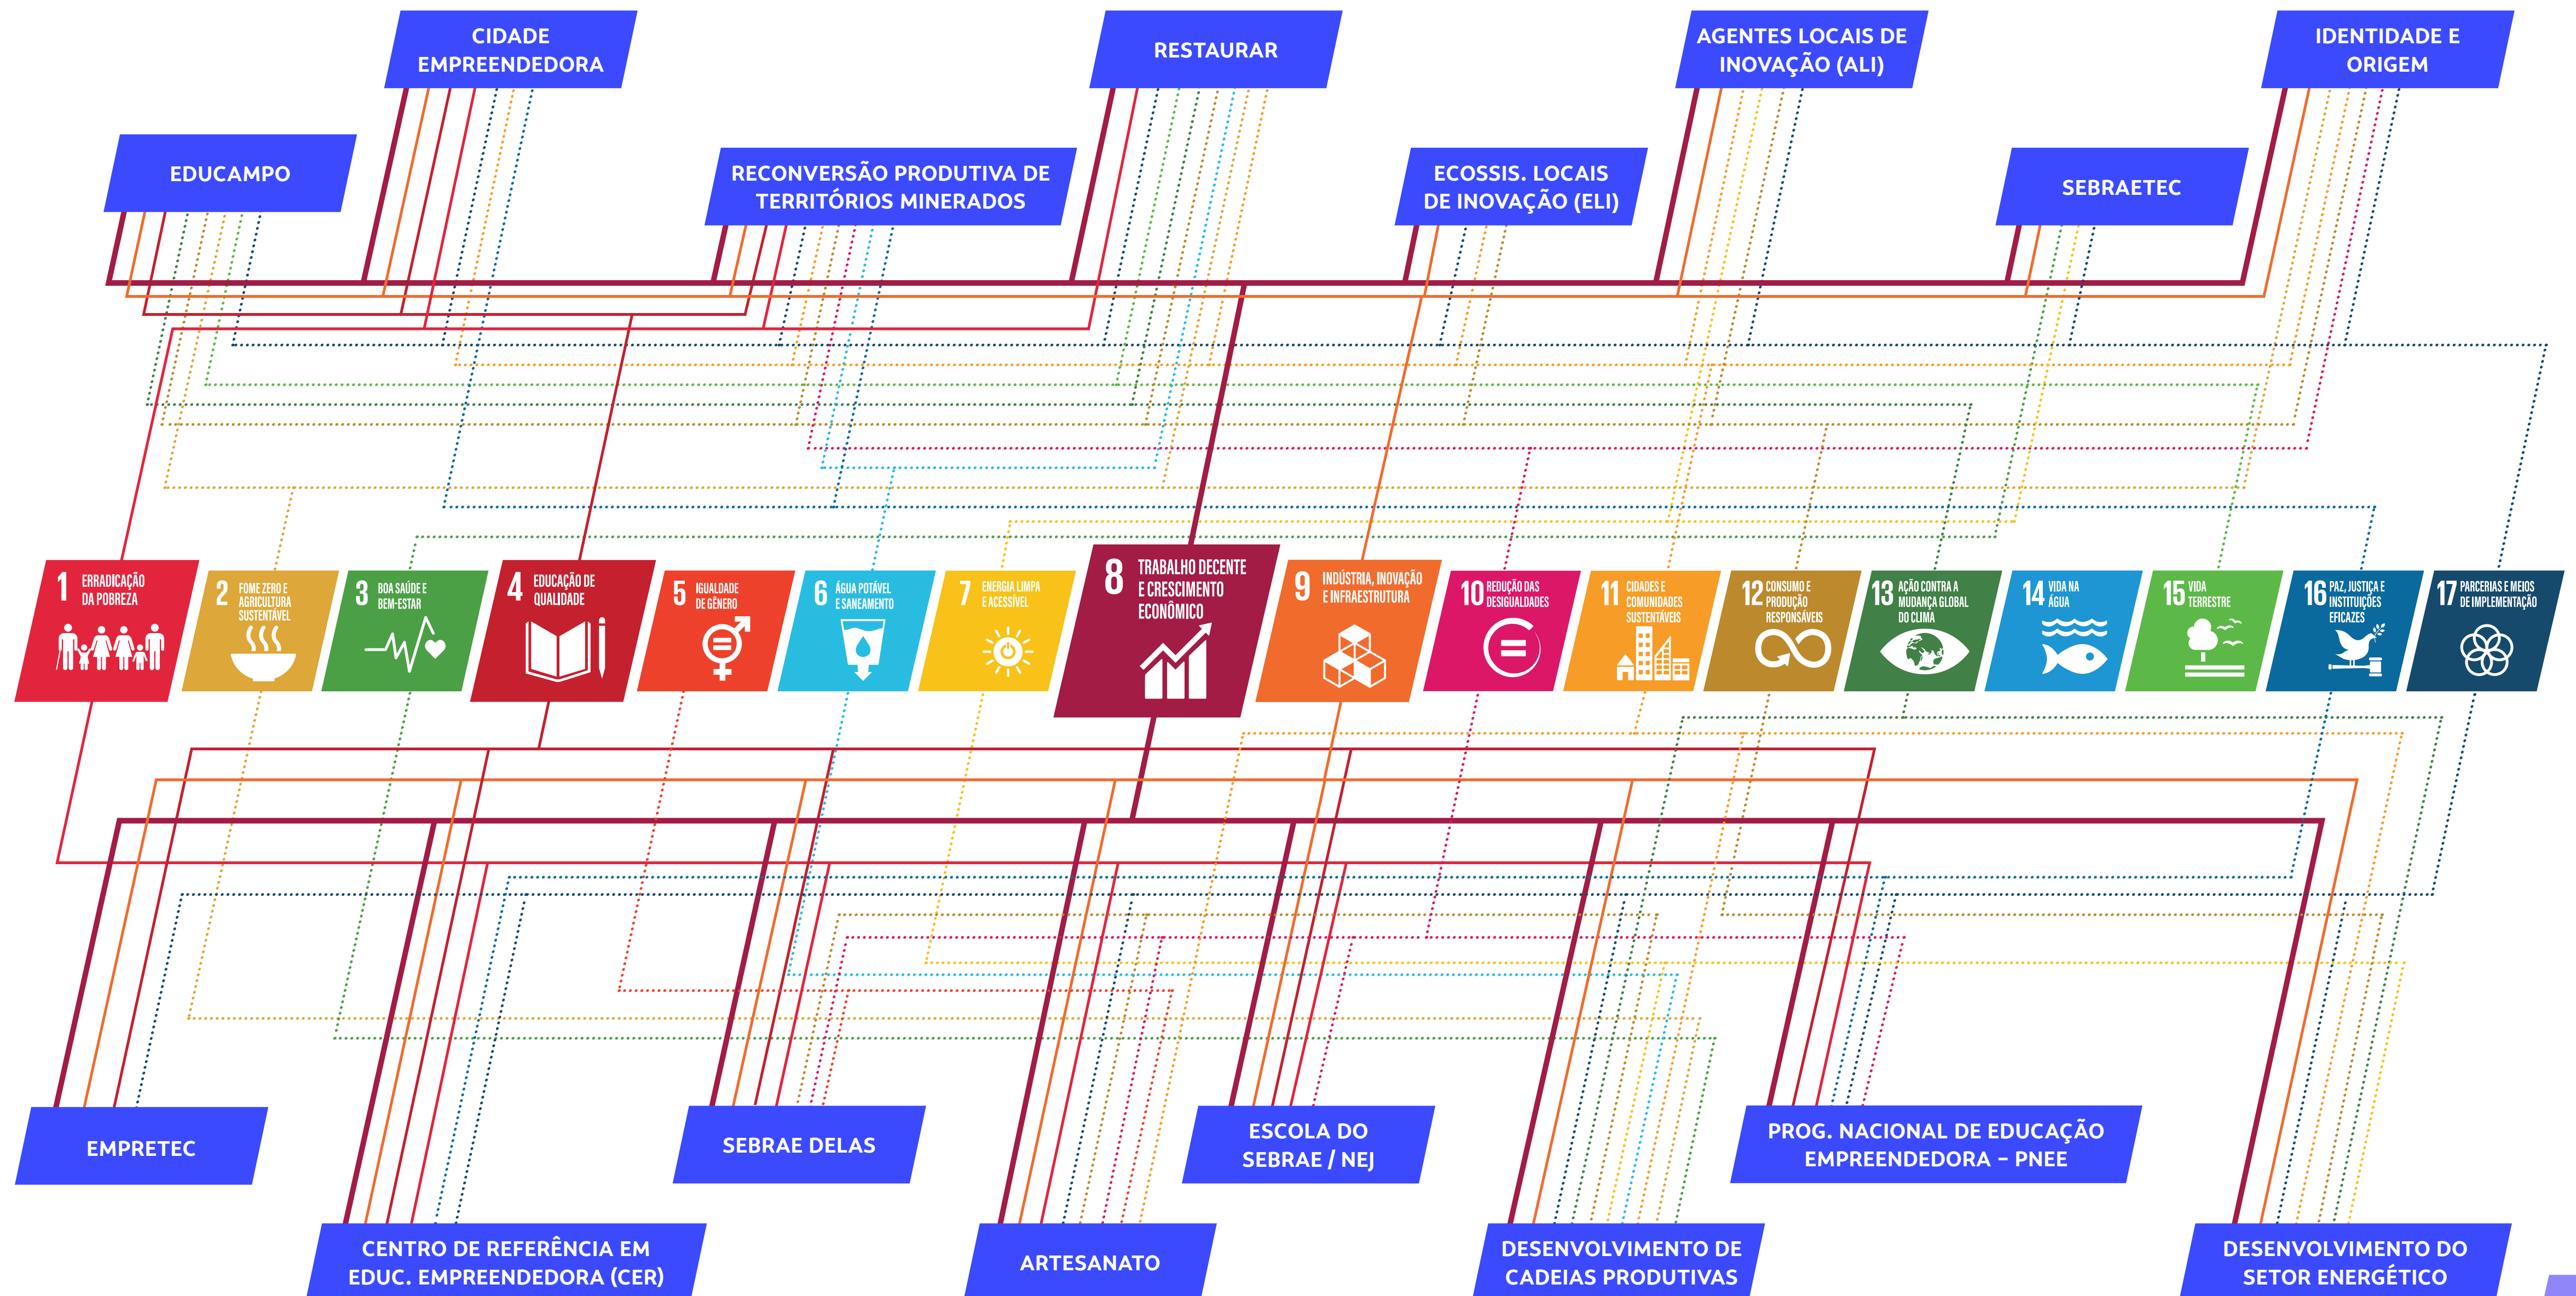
CIDADE EMPREENDEDORA

RESTAURAR

AGENTES LOCAIS DE INOVAÇÃO (ALI)

IDENTIDADE E ORIGEM

EDUCAMPO

RECONVERSÃO PRODUTIVA DE TERRITÓRIOS MINERADOS

ECOSSIS. LOCAIS DE INOVAÇÃO (ELI)

SEBRAETEC

1 ERRADICAÇÃO DA POBREZA

2 FOME ZERO E AGRICULTURA SUSTENTÁVEL

3 BOA SAÚDE E BEM-ESTAR

4 EDUCAÇÃO DE QUALIDADE

5 IGUALDADE DE GÊNERO

6 ÁGUA POTÁVEL E SANEAMENTO

7 ENERGIA LIMPA E ACESSÍVEL

8 TRABALHO DECENTE E CRESCIMENTO ECONÔMICO

9 INDÚSTRIA, INOVAÇÃO E INFRAESTRUTURA

10 REDUÇÃO DAS DESIGUALDADES

11 CIDADES E COMUNIDADES SUSTENTÁVEIS

12 CONSUMO E PRODUÇÃO RESPONSÁVEIS

13 AÇÃO CONTRA A MUDANÇA GLOBAL DO CLIMA

14 VIDA NA ÁGUA

15 VIDA TERRESTRE

16 PAZ, JUSTIÇA E INSTITUIÇÕES EFICAZES

17 PARCERIAS E MEIOS DE IMPLEMENTAÇÃO

EMPRETEC

SEBRAE DELAS

ESCOLA DO SEBRAE / NEJ

PROG. NACIONAL DE EDUCAÇÃO EMPREENDEDORA – PNEE

CENTRO DE REFERÊNCIA EM EDUC. EMPREENDEDORA (CER)

ARTESANATO

DESENVOLVIMENTO DE CADEIAS PRODUTIVAS

DESENVOLVIMENTO DO SETOR ENERGÉTICO